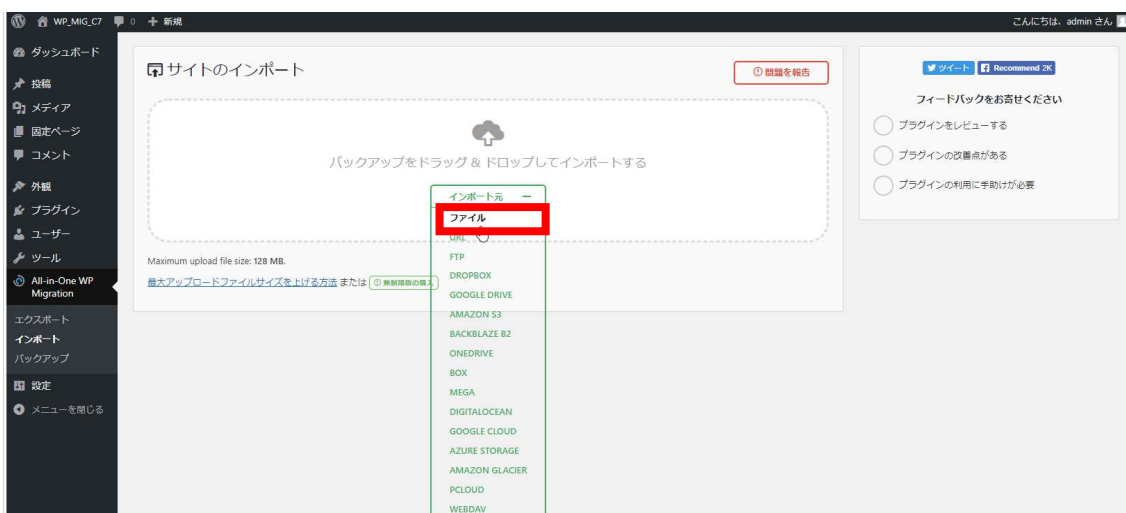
WP_MIG_C7 0 + 新規

こんにちは、admin さん

ダッシュボード
投稿
メディア
固定ページ
コメント
外観
プラグイン
ユーザー
ツール
All-in-One WP Migration
エクスポート
インポート
バックアップ
設定
メニューを閉じる

サイトのインポート

問題を報告

バックアップをドラッグ & ドロップしてインポートする

インポート元 —

ファイル
URL
FTP
DROPBOX
GOOGLE DRIVE
AMAZON S3
BACKBLAZE B2
ONEDRIVE
BOX
MEGA
DIGITALOCEAN
GOOGLE CLOUD
AZURE STORAGE
AMAZON GLACIER
PCLOUD
WEBDAV

Maximum upload file size: 128 MB.

最大アップロードファイルサイズを上げる方法 または 無制限版の購入

ツイート Recommend 2K

フィードバックをお寄せください

プラグインをレビューする
プラグインの改善点がある
プラグインの利用に手助けが必要